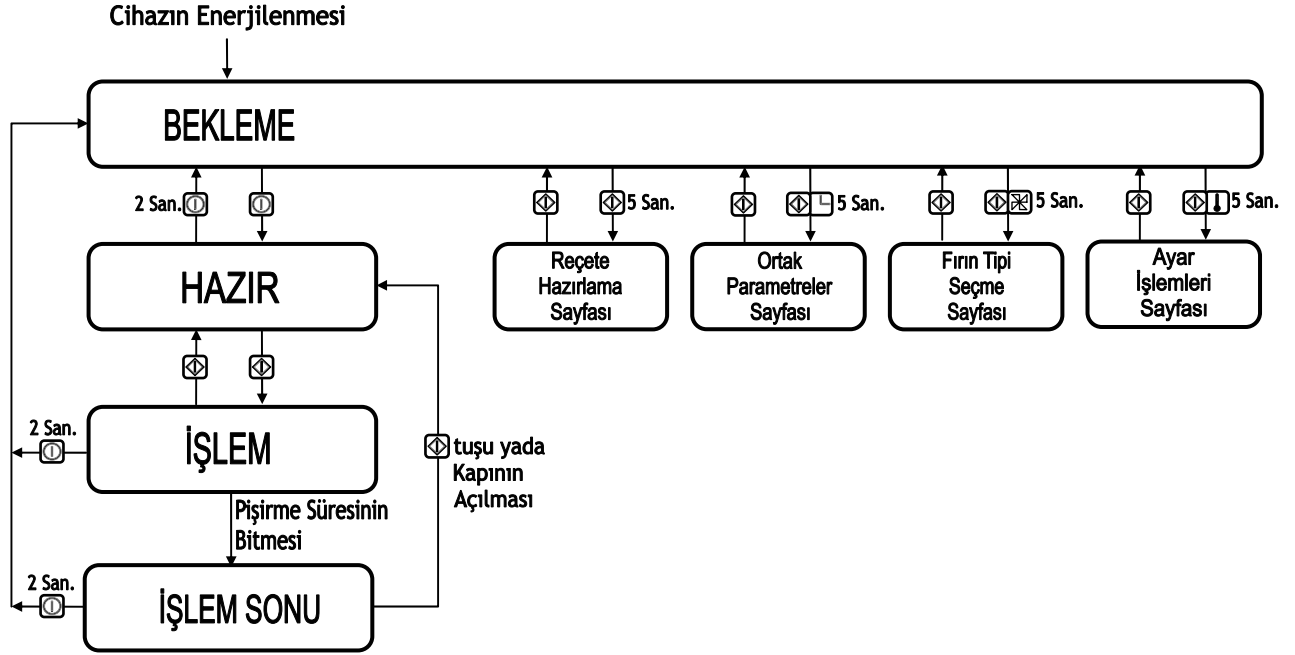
Cihazın Enerjilenmesi

BEKLEME

2 San.

5 San.

5 San.

5 San.

5 San.

HAZIR

Reçete Hazırlama Sayfası

Ortak Parametreler Sayfası

Fırın Tipi Seçme Sayfası

Ayar İşlemleri Sayfası

2 San.

İŞLEM

tuşu yada Kapının Açılması

Pişirme Süresinin Bitmesi

2 San.

İŞLEM SONU